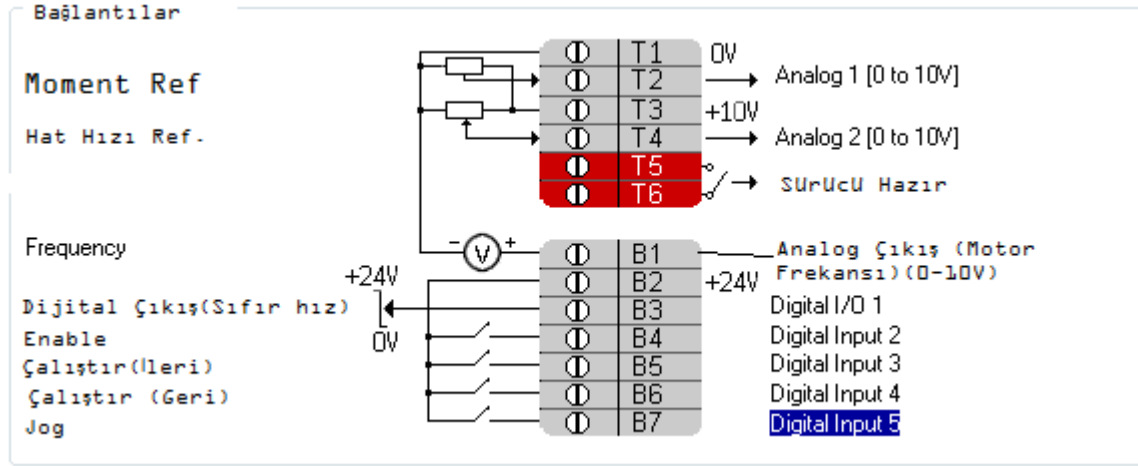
Bağlantılar

Moment Ref

Hat Hızı Ref.

T1 0V
T2 → Analog 1 [0 to 10V]
T3 +10V
T4 → Analog 2 [0 to 10V]
T5
T6 → SUrUcU Hazır

Frequency
- V +
+24V
B1 Analog Çıkış (Motor Frekansı)(0-10V)
B2 +24V
Dijital Çıkış(Sıfır hız) B3 Digital I/O 1
0V
Enable B4 Digital Input 2
Çalıştır(İleri) B5 Digital Input 3
Çalıştır (Geri) B6 Digital Input 4
Jog B7 Digital Input 5